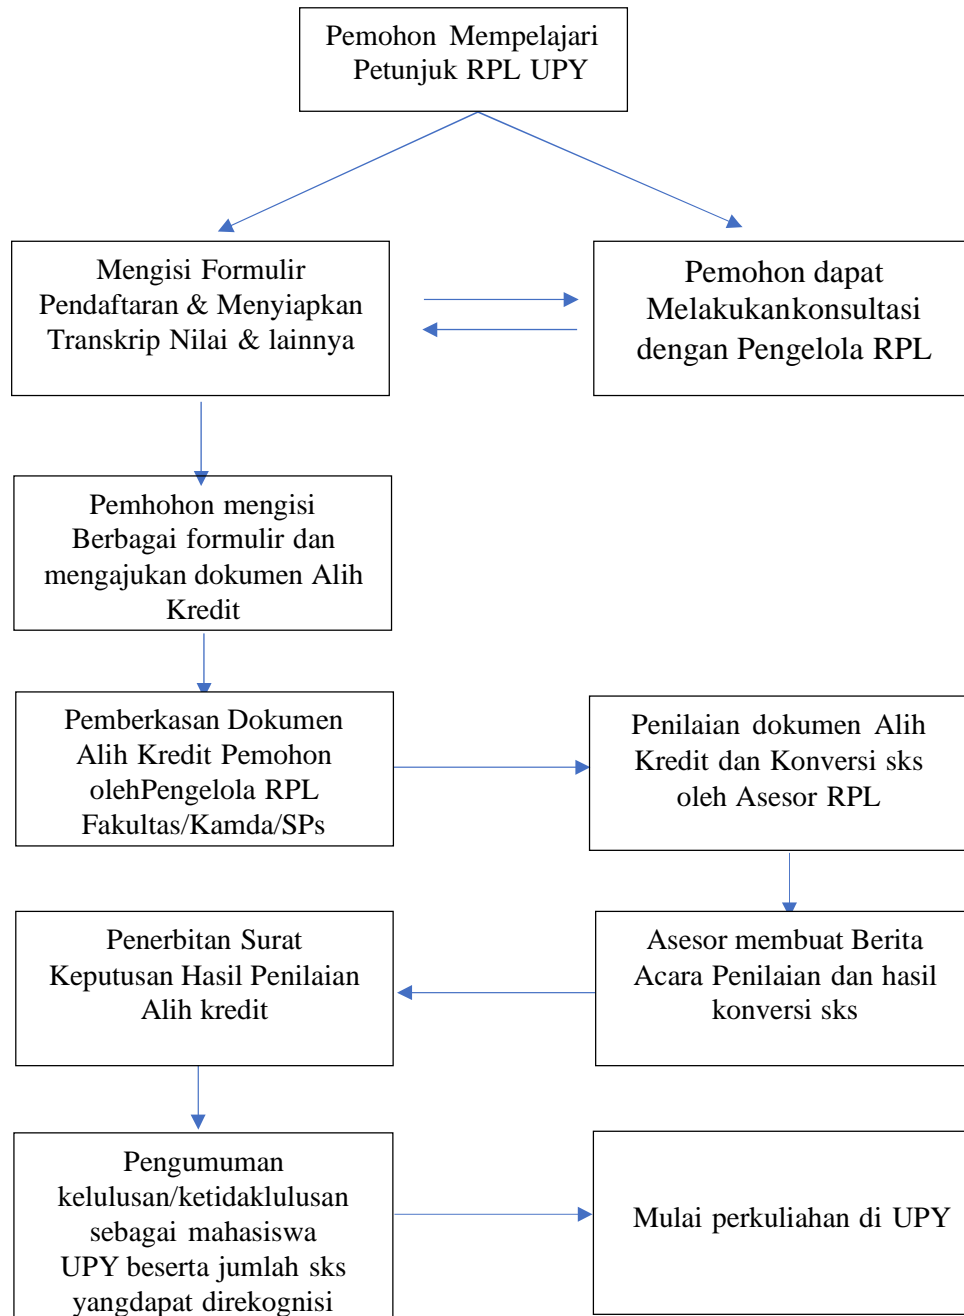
Pemohon Mempelajari Petunjuk RPL UPY

Mengisi Formulir Pendaftaran & Menyiapkan Transkrip Nilai & lainnya

Pemohon dapat Melakukankonsultasi dengan Pengelola RPL

Pemhohon mengisi Berbagai formulir dan mengajukan dokumen Alih Kredit

Pemberkasan Dokumen Alih Kredit Pemohon olehPengelola RPL Fakultas/Kamda/SPs

Penilaian dokumen Alih Kredit dan Konversi sks oleh Asesor RPL

Asesor membuat Berita Acara Penilaian dan hasil konversi sks

Penerbitan Surat Keputusan Hasil Penilaian Alih kredit

Pengumuman kelulusan/ketidaklulusan sebagai mahasiswa UPY beserta jumlah sks yangdapat direkognisi

Mulai perkuliahan di UPY